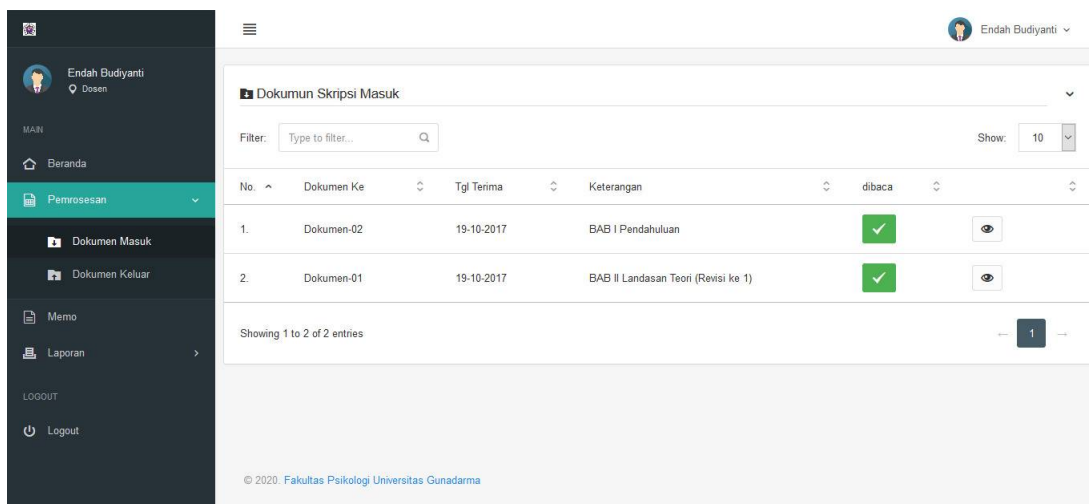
Endah Budiyanti

Endah Budiyanti
Dosen

MAIN

Beranda

Pemrosesan

Dokumen Masuk

Dokumen Keluar

Memo

Laporan

LOGOUT

Logout

Dokumun Skripsi Masuk

Filter: Type to filter...

Show: 10

| No. | Dokumen Ke | Tgl Terima | Keterangan | dibaca | |
|---|---|---|---|---|---|
| 1. | Dokumen-02 | 19-10-2017 | BAB I Pendahuluan | | |
| 2. | Dokumen-01 | 19-10-2017 | BAB II Landasan Teori (Revisi ke 1) | | |

Showing 1 to 2 of 2 entries

← 1 →

© 2020. Fakultas Psikologi Universitas Gunadarma